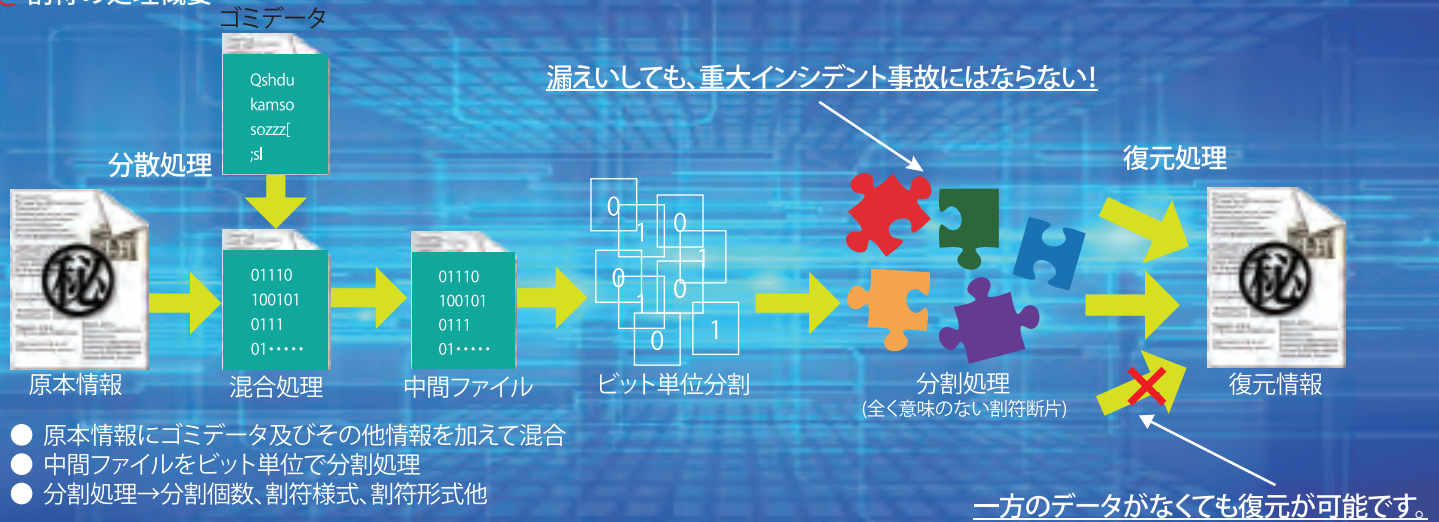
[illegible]

ゴミデータ

Qshdu
kamso
sozzz[
;sl

分散処理

漏えいしても、重大インシデント事故にはならない!

復元処理

01110
100101
0111
01・・・・・

01110
100101
0111
01・・・・・

0
1
0
0
1
0
1
0
1

秘

秘

原本情報

混合処理

中間ファイル

ビット単位分割

分割処理
(全く意味のない割符断片)

復元情報

● 原本情報にゴミデータ及びその他情報を加えて混合
● 中間ファイルをビット単位で分割処理
● 分割処理→分割個数、割符様式、割符形式他

一方のデータがなくても復元が可能です。